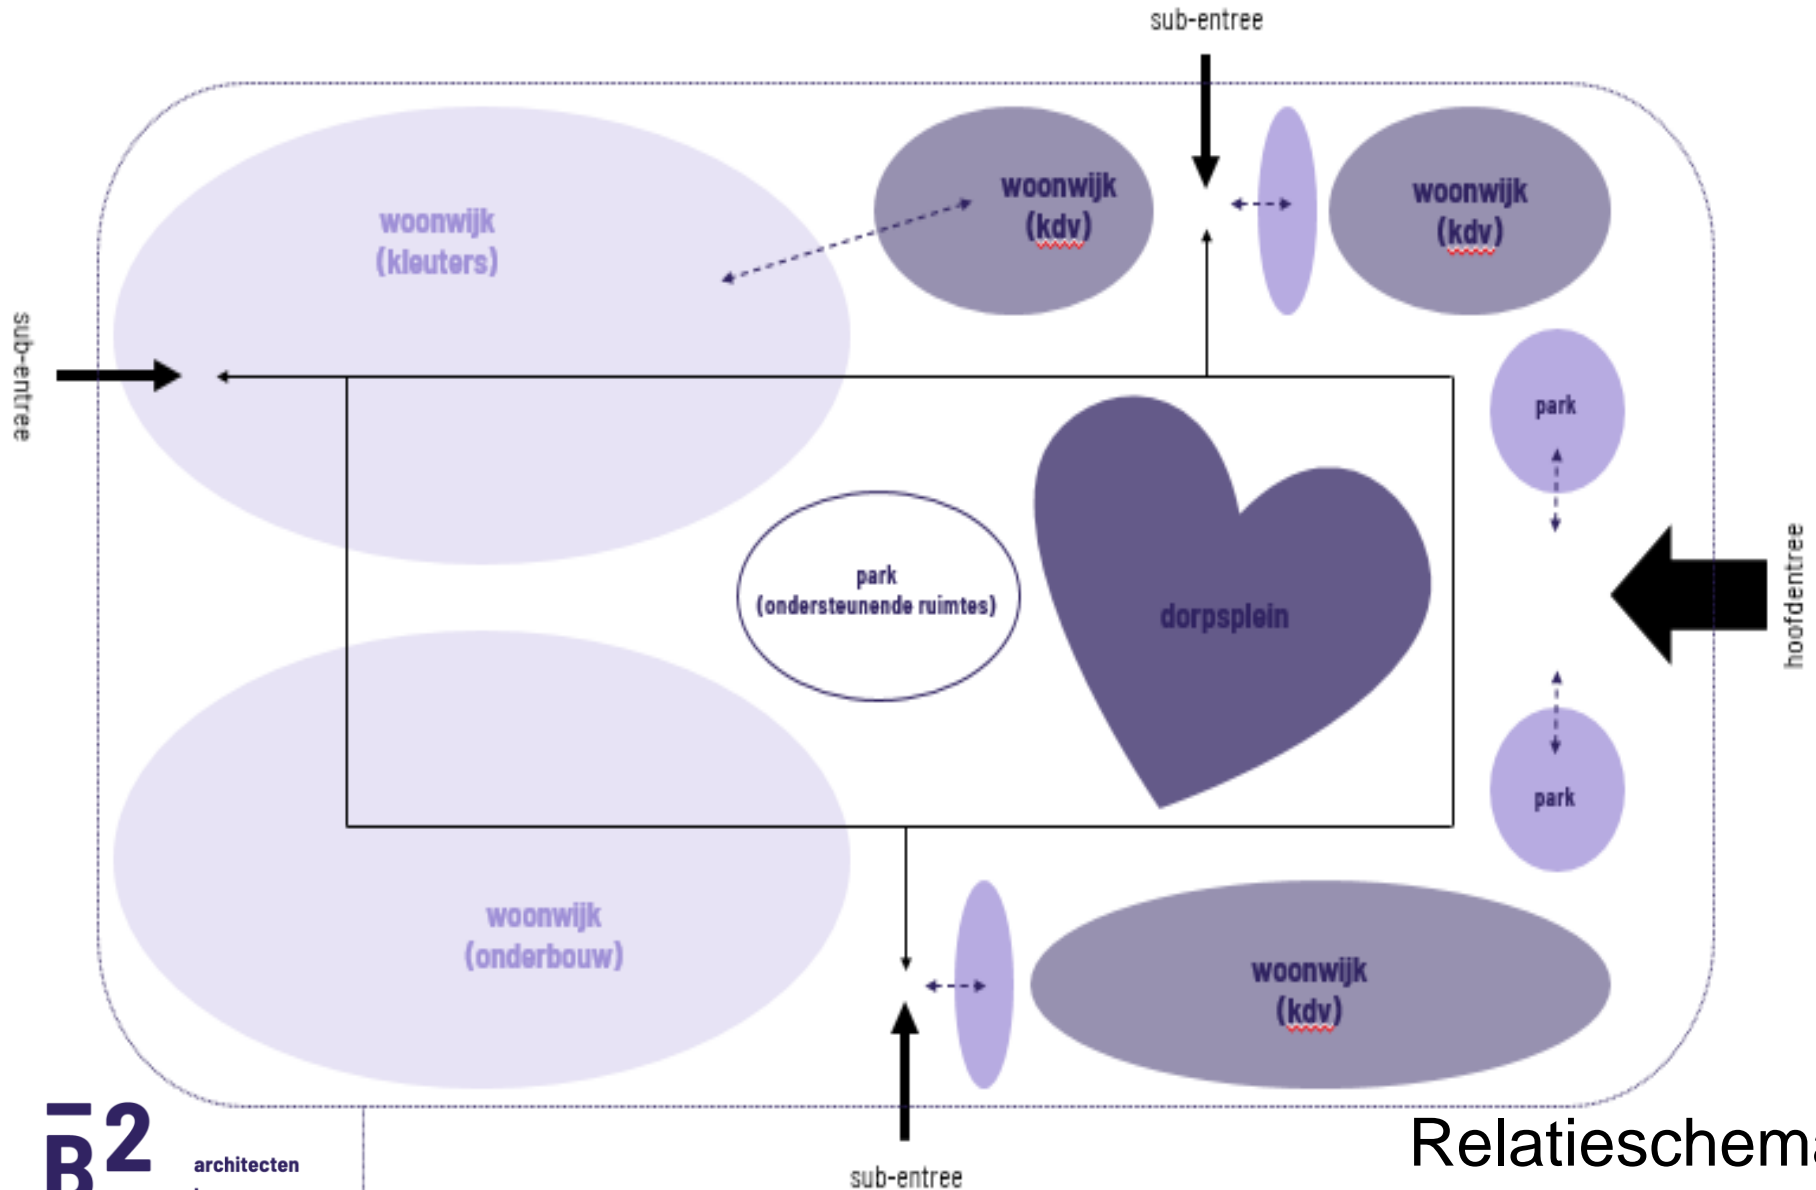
sub-entree

woonwijk
(kleuters)

woonwijk
(kdv)

woonwijk
(kdv)

sub-entree

park

park
(ondersteunende ruimtes)

dorpsplein

hoofdentree

park

woonwijk
(onderbouw)

woonwijk
(kdv)

B2 architecten

sub-entree

Relatieschema